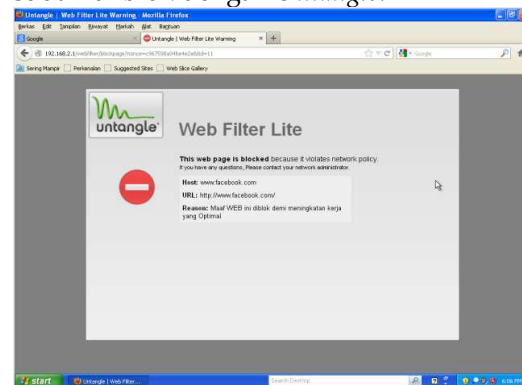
Untangle | Web Filter Lite Warning - Mozilla Firefox

Berkas Edit Tampilan Riwayat Markah Alat Bantuan

Google

Untangle | Web Filter Lite Warning

192.168.2.1/webfilter/blockpage?nonce=c967558a04be4e2e&tid=11

Google

Sering Mampir Perkenalan Suggested Sites Web Slice Gallery

untangle

Web Filter Lite

This web page is blocked because it violates network policy.
If you have any questions, Please contact your network administrator.

Host: www.facebook.com

URL: http://www.facebook.com/

Reason: Maaf WEB ini diblok demi meningkatkan kerja yang Optimal

start

Untangle | Web Filter...

Search Desktop

6:56 PM